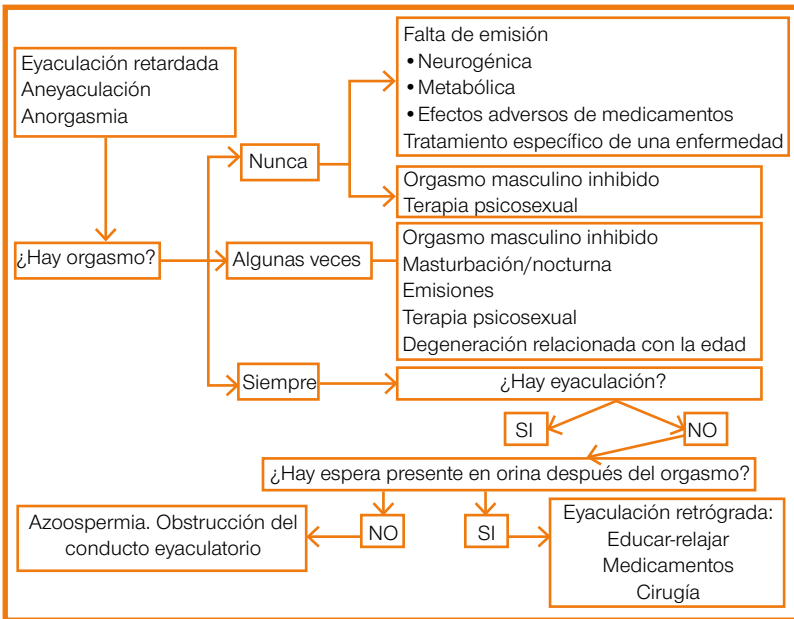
Eyaculación retardada
Aneyaculación
Anorgasmia

Falta de emisión
• Neurogénica
• Metabólica
• Efectos adversos de medicamentos
Tratamiento específico de una enfermedad

Nunca

Orgasmo masculino inhibido
Terapia psicosexual

¿Hay orgasmo?

Algunas veces

Orgasmo masculino inhibido
Masturbación/nocturna
Emisiones
Terapia psicosexual
Degeneración relacionada con la edad

Siempre

¿Hay eyaculación?

SI

NO

¿Hay espera presente en orina después del orgasmo?

Azoospermia. Obstrucción del conducto eyaculatorio

NO

SI

Eyaculación retrógrada:
Educar-relajar
Medicamentos
Cirugía